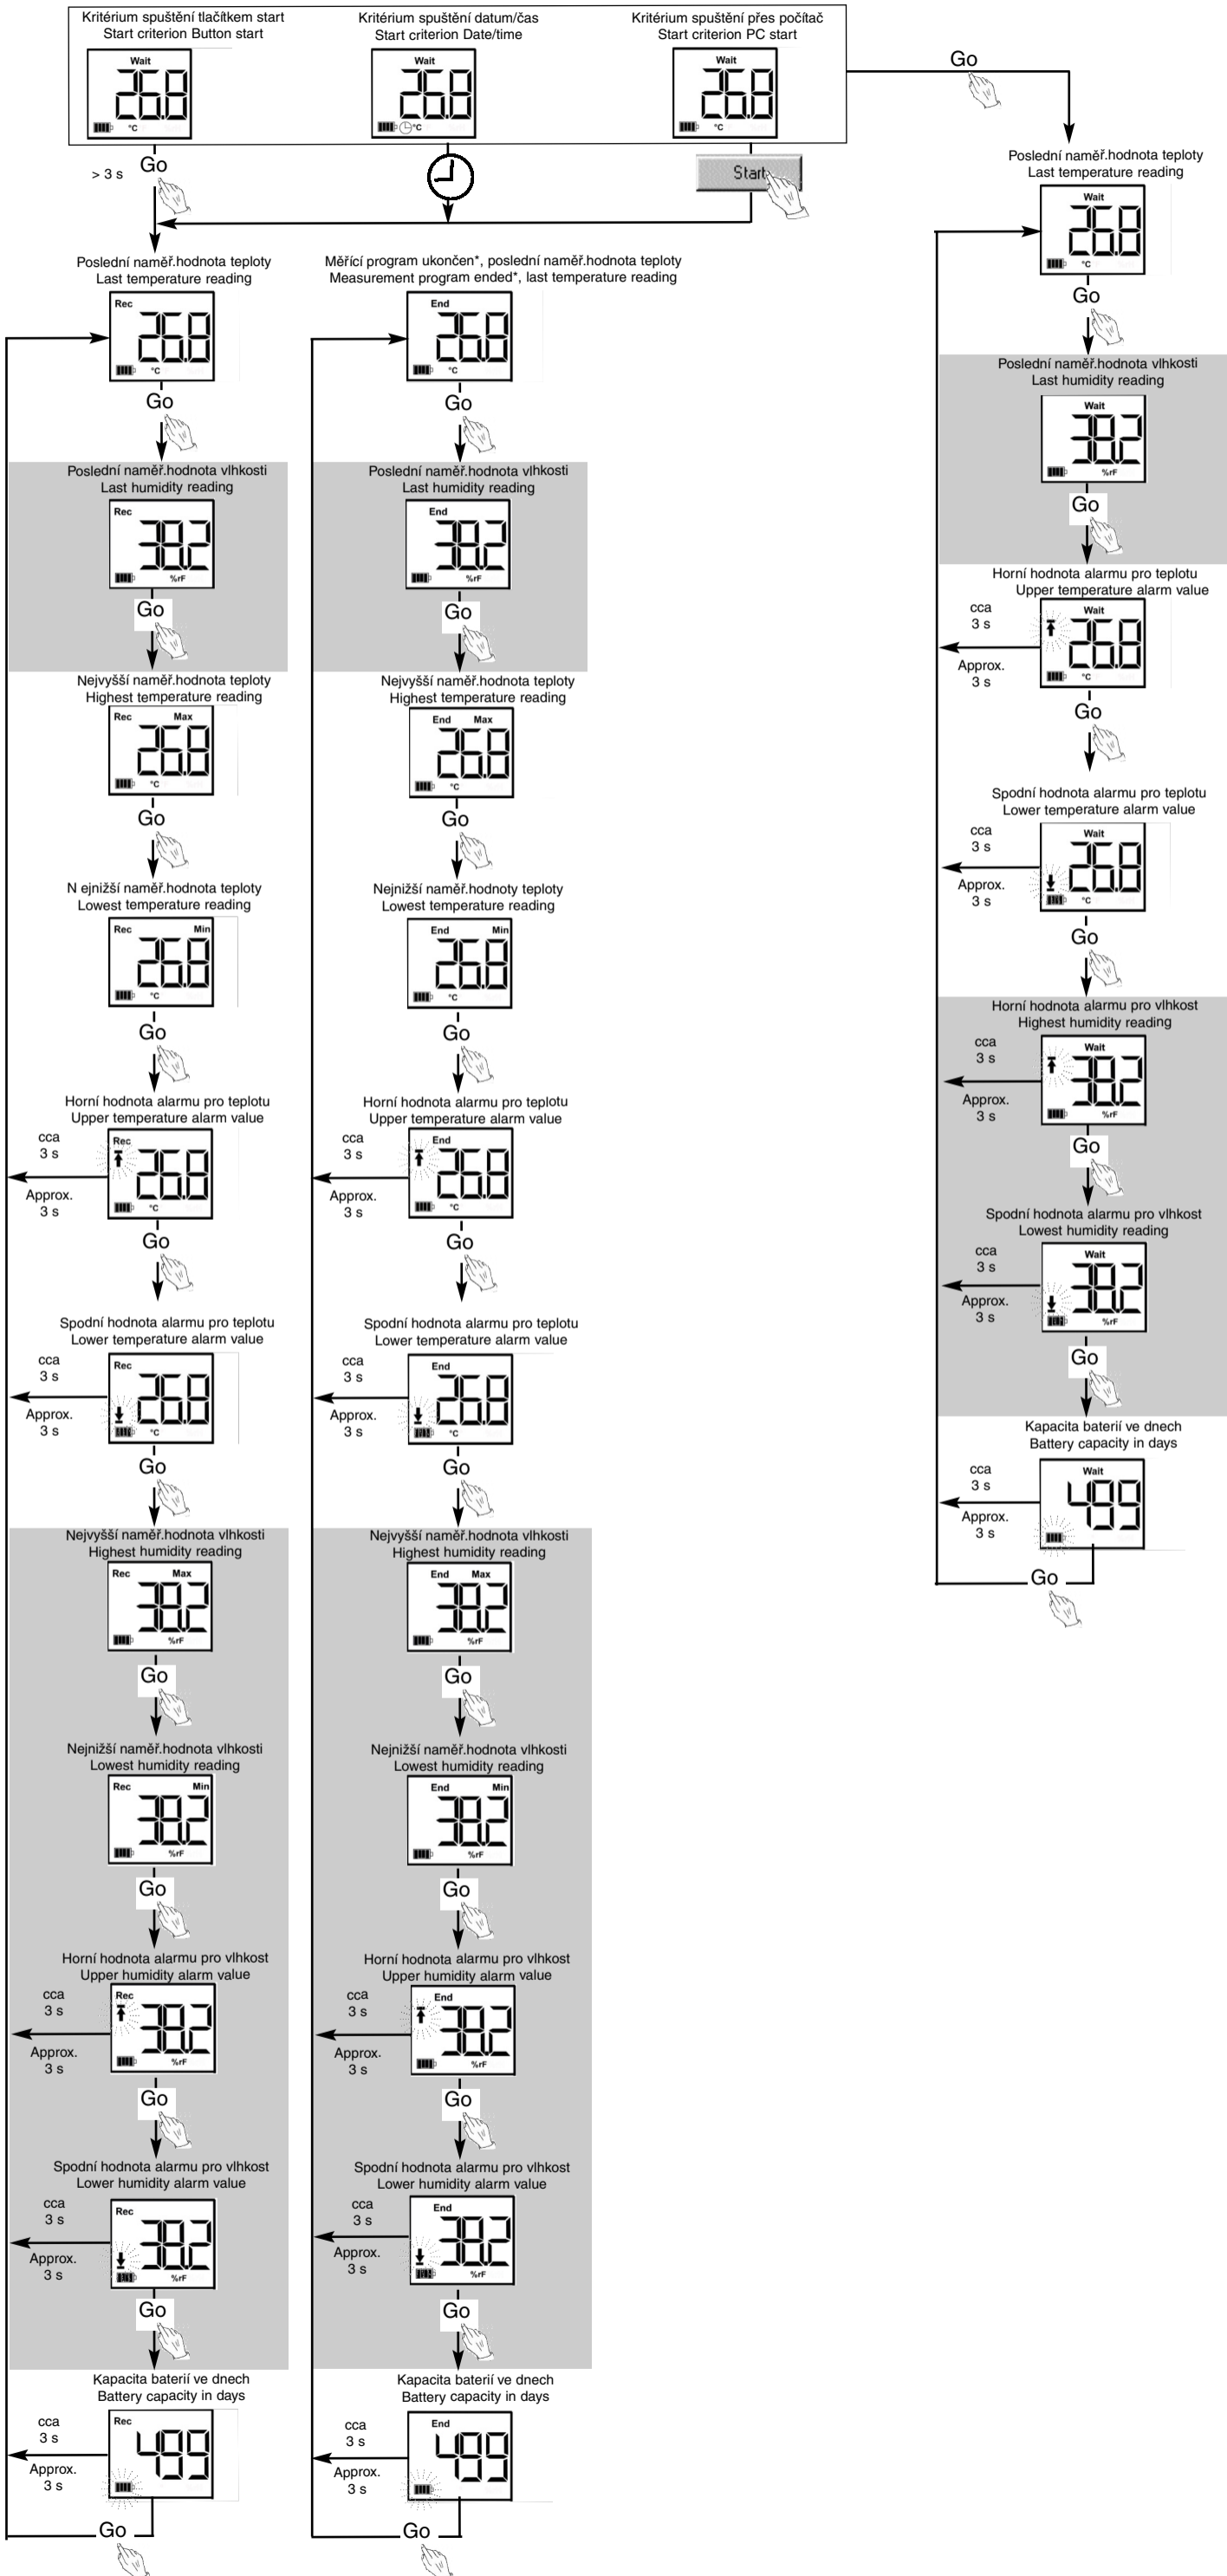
Kritérium spuštění tlačítkem start
Start criterion Button start

Wait
26.8
°C

Kritérium spuštění datum/čas
Start criterion Date/time

Wait
26.8
°C

Kritérium spuštění přes počítač
Start criterion PC start

Wait
26.8
°C

> 3 s Go

Start

Go

Poslední naměř.hodnota teploty
Last temperature reading

Rec
26.8
°C

Go

Poslední naměř.hodnota vlhkosti
Last humidity reading

Rec
38.2
%rF

Go

Nejvyšší naměř.hodnota teploty
Highest temperature reading

Rec Max
26.8
°C

Go

N ejnižší naměř.hodnota teploty
Lowest temperature reading

Rec Min
26.8
°C

Go

Horní hodnota alarmu pro teplotu
Upper temperature alarm value

cca
3 s
Approx.
3 s

Rec
26.8
°C

Go

Spodní hodnota alarmu pro teplotu
Lower temperature alarm value

cca
3 s
Approx.
3 s

Rec
26.8
°C

Go

Nejvyšší naměř.hodnota vlhkosti
Highest humidity reading

Rec Max
38.2
%rF

Go

Nejnižší naměř.hodnota vlhkosti
Lowest humidity reading

Rec Min
38.2
%rF

Go

Horní hodnota alarmu pro vlhkost
Upper humidity alarm value

cca
3 s
Approx.
3 s

Rec
38.2
%rF

Go

Spodní hodnota alarmu pro vlhkost
Lower humidity alarm value

cca
3 s
Approx.
3 s

Rec
38.2
%rF

Go

Kapacita baterií ve dnech
Battery capacity in days

cca
3 s
Approx.
3 s

Rec
499

Go

Měřící program ukončen*, poslední naměř.hodnota teploty
Measurement program ended*, last temperature reading

End
26.8
°C

Go

Poslední naměř.hodnota vlhkosti
Last humidity reading

End
38.2
%rF

Go

Nejvyšší naměř.hodnota teploty
Highest temperature reading

End Max
26.8
°C

Go

Nejnižší naměř.hodnoty teploty
Lowest temperature reading

End Min
26.8
°C

Go

Horní hodnota alarmu pro teplotu
Upper temperature alarm value

cca
3 s
Approx.
3 s

End
26.8
°C

Go

Spodní hodnota alarmu pro teplotu
Lower temperature alarm value

cca
3 s
Approx.
3 s

End
26.8
°C

Go

Nejvyšší naměř.hodnota vlhkosti
Highest humidity reading

End Max
38.2
%rF

Go

Nejnižší naměř.hodnota vlhkosti
Lowest humidity reading

End Min
38.2
%rF

Go

Horní hodnota alarmu pro vlhkost
Upper humidity alarm value

cca
3 s
Approx.
3 s

End
38.2
%rF

Go

Spodní hodnota alarmu pro vlhkost
Lower humidity alarm value

cca
3 s
Approx.
3 s

End
38.2
%rF

Go

Kapacita baterií ve dnech
Battery capacity in days

cca
3 s
Approx.
3 s

End
499

Go

Go

Poslední naměř.hodnota teploty
Last temperature reading

Wait
26.8
°C

Go

Poslední naměř.hodnota vlhkosti
Last humidity reading

Wait
38.2
%rF

Go

Horní hodnota alarmu pro teplotu
Upper temperature alarm value

cca
3 s
Approx.
3 s

Wait
26.8
°C

Go

Spodní hodnota alarmu pro teplotu
Lower temperature alarm value

cca
3 s
Approx.
3 s

Wait
26.8
°C

Go

Horní hodnota alarmu pro vlhkost
Highest humidity reading

cca
3 s
Approx.
3 s

Wait
38.2
%rF

Go

Spodní hodnota alarmu pro vlhkost
Lowest humidity reading

cca
3 s
Approx.
3 s

Wait
38.2
%rF

Go

Kapacita baterií ve dnech
Battery capacity in days

cca
3 s
Approx.
3 s

Wait
499

Go